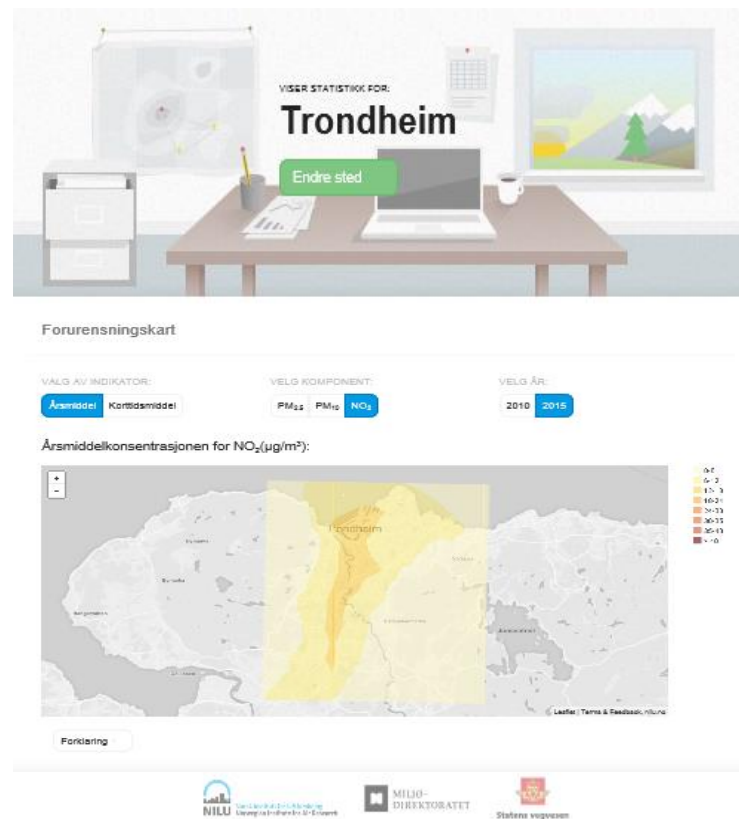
VISER STATISTIKK FOR:

Trondheim

Endre sted

Forurensningskart

VALG AV INDIKATOR:

Årsmiddel Korttidsmiddel

VELG KOMPONENT:

$PM_{2.5}$ $PM_{10}$ $NO_2$

VELG ÅR:

2010 2015

Årsmiddelkonsentrasjonen for $NO_2$(µg/m³):

+
-

Trondheim

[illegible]

Leaflet | Terms & Feedback, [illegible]

Forklaring

NILU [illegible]

MILJØ-DIREKTORATET

Statens vegvesen